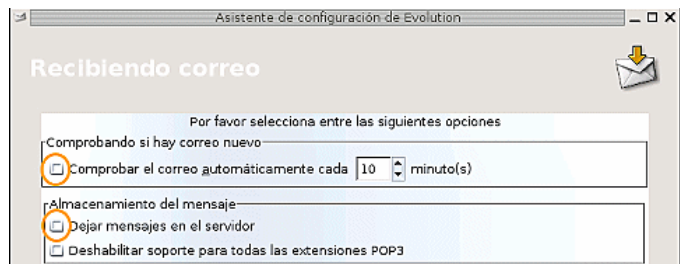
Asistente de configuración de Evolution

Recibiendo correo

Por favor selecciona entre las siguientes opciones

Comprobando si hay correo nuevo

Comprobar el correo automáticamente cada 10 minuto(s)

Almacenamiento del mensaje

Dejar mensajes en el servidor

Deshabilitar soporte para todas las extensiones POP3